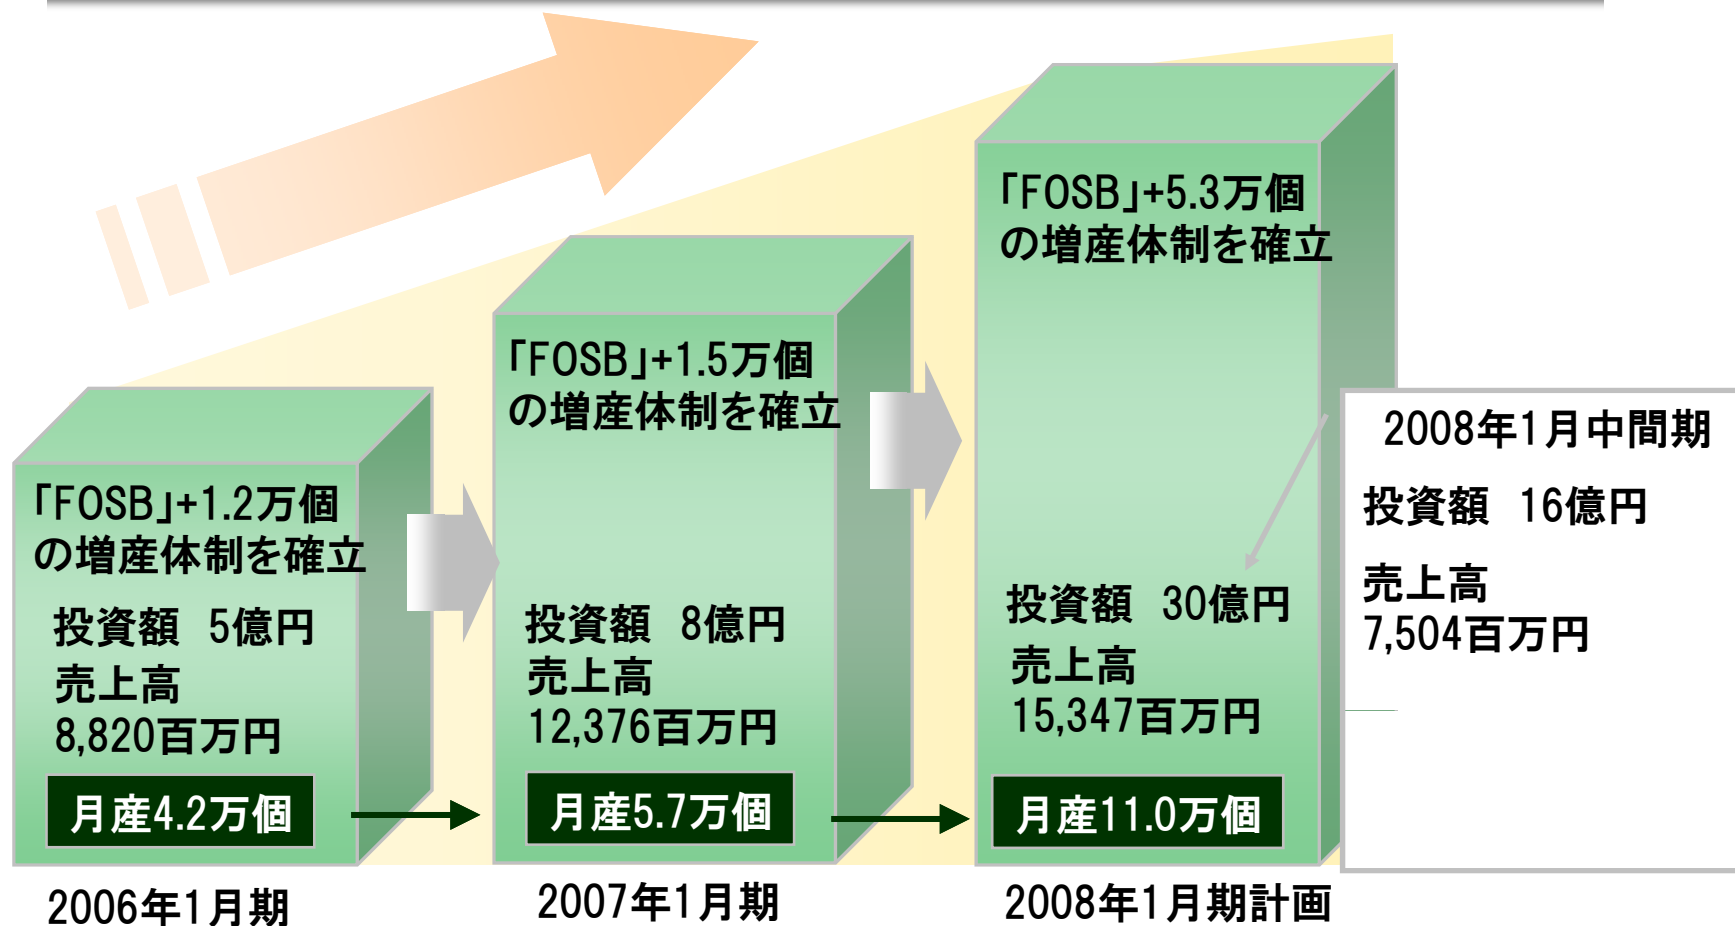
「FOSB」+1.2万個の増産体制を確立

投資額　5億円

売上高
8,820百万円

月産4.2万個

2006年1月期

「FOSB」+1.5万個の増産体制を確立

投資額　8億円

売上高
12,376百万円

月産5.7万個

2007年1月期

「FOSB」+5.3万個の増産体制を確立

投資額　30億円

売上高
15,347百万円

月産11.0万個

2008年1月期計画

2008年1月中間期

投資額　16億円

売上高
7,504百万円